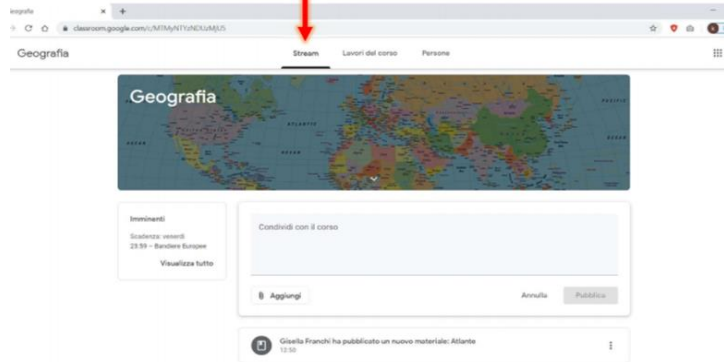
Geografia
classroom.google.com/c/MTMyNTYzNDUzMjU5

Geografia

Stream Lavori del corso Persone

Geografia

ATLANTIC

Imminenti

Scadenza: venerdì
23:59 – Bandiere Europee

Visualizza tutto

Condividi con il corso

Aggiungi

Annulla Pubblica

Gisella Franchi ha pubblicato un nuovo materiale: Atlante
13:50